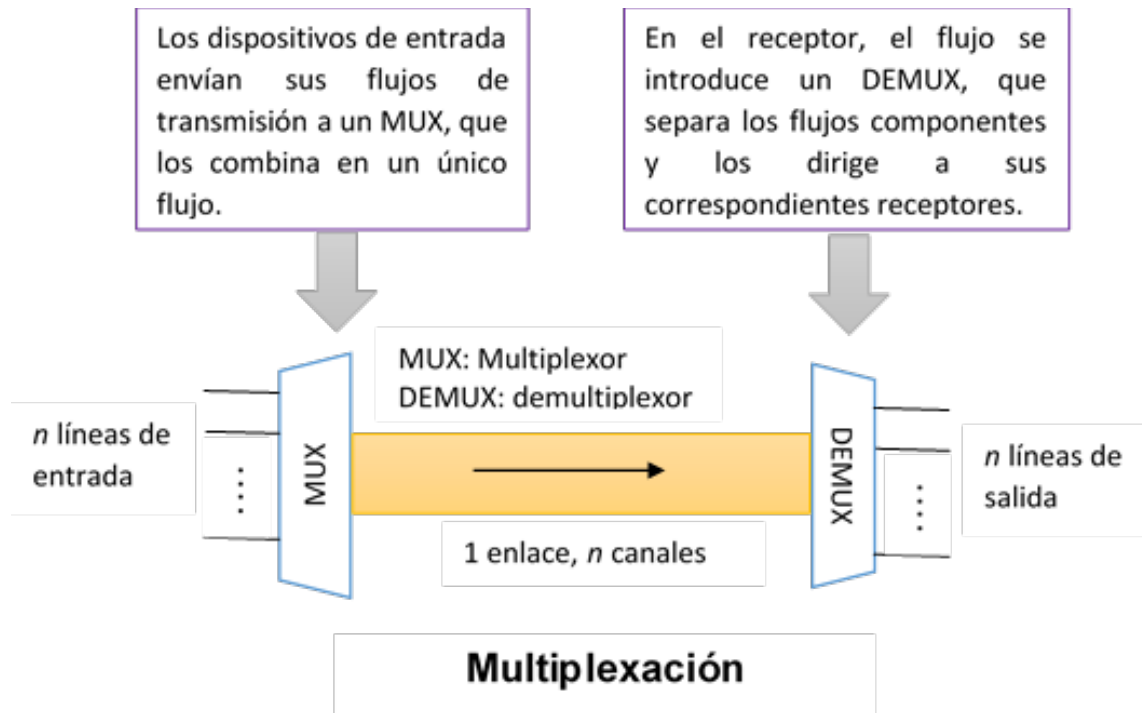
Los dispositivos de entrada envían sus flujos de transmisión a un MUX, que los combina en un único flujo.

En el receptor, el flujo se introduce un DEMUX, que separa los flujos componentes y los dirige a sus correspondientes receptores.

MUX: Multiplexor
DEMUX: demultiplexor

*n* líneas de entrada

MUX

DEMUX

*n* líneas de salida

1 enlace, *n* canales

Multiplexación